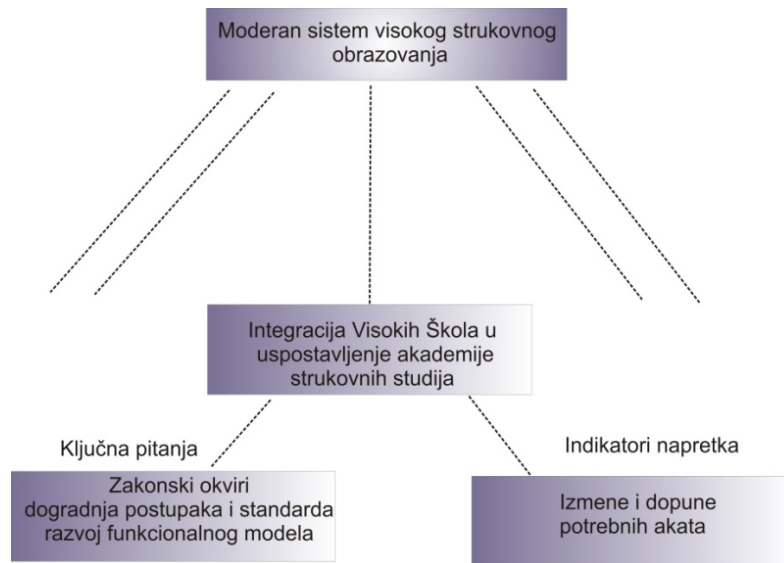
Moderan sistem visokog strukovnog obrazovanja

Integracija Visokih Škola u uspostavljenje akademije strukovnih studija

Ključna pitanja

Indikatori napretka

Zakonski okviri
dogradnja postupaka i standarda
razvoj funkcionalnog modela

Izmene i dopune potrebnih akata